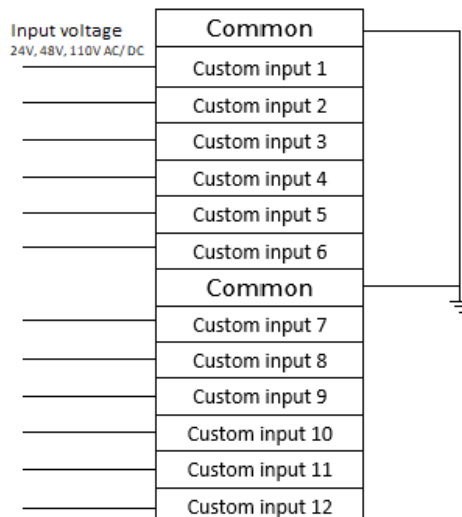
Input voltage
24V, 48V, 110V AC/ DC

Common
Custom input 1
Custom input 2
Custom input 3
Custom input 4
Custom input 5
Custom input 6
Common
Custom input 7
Custom input 8
Custom input 9
Custom input 10
Custom input 11
Custom input 12